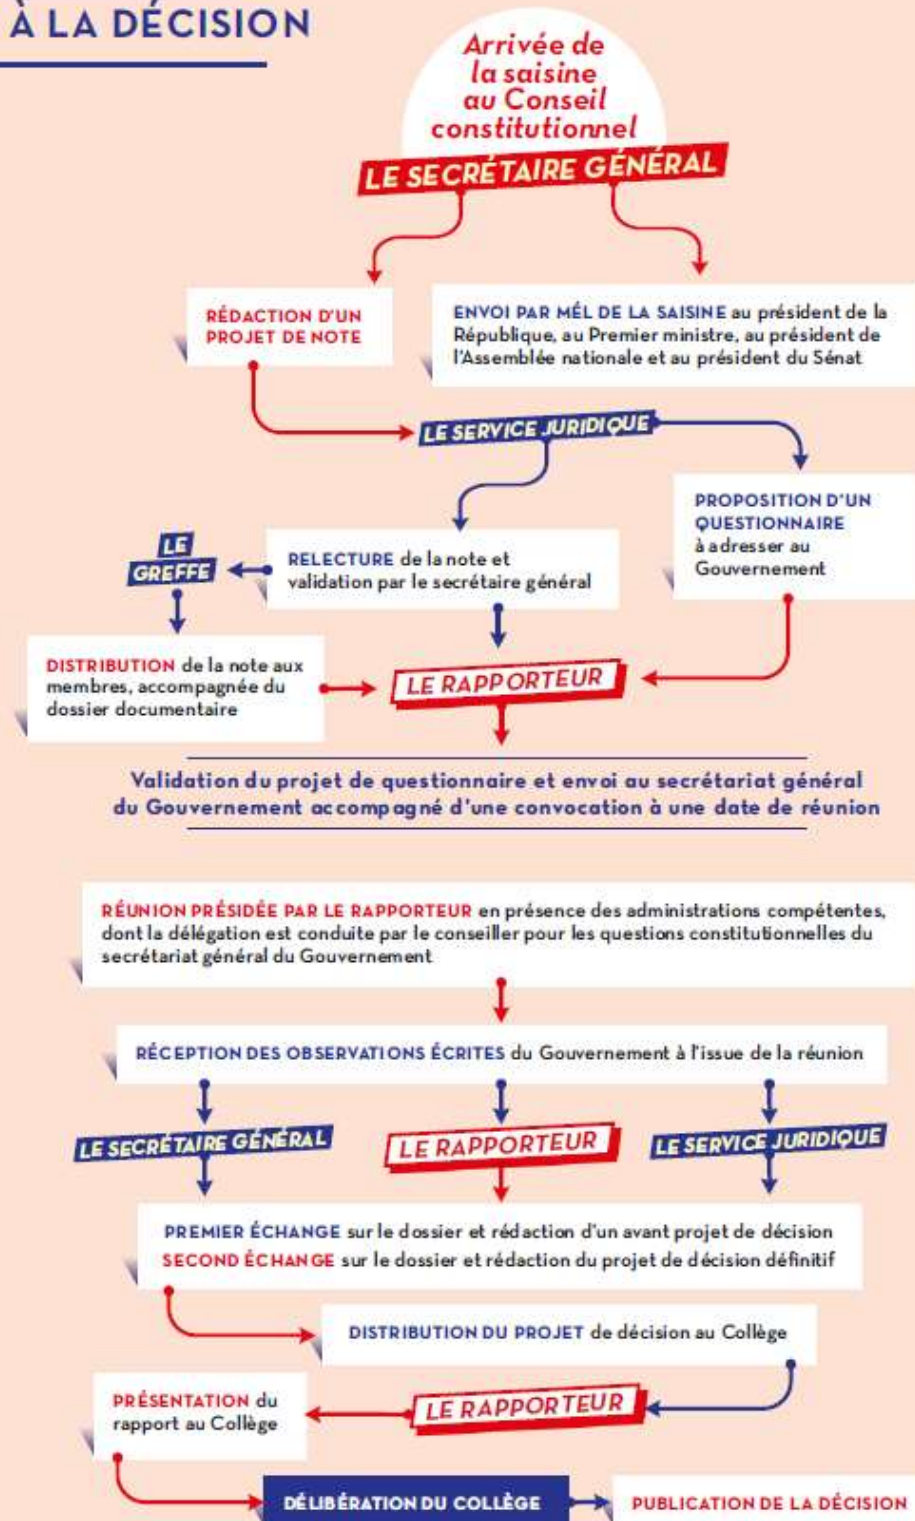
À LA DÉCISION

Arrivée de la saisine au Conseil constitutionnel

LE SECRÉTAIRE GÉNÉRAL

RÉDACTION D'UN PROJET DE NOTE

ENVOI PAR MÉL DE LA SAISINE au président de la République, au Premier ministre, au président de l'Assemblée nationale et au président du Sénat

LE SERVICE JURIDIQUE

LE GREFFE

RELECTURE de la note et validation par le secrétaire général

PROPOSITION D'UN QUESTIONNAIRE à adresser au Gouvernement

DISTRIBUTION de la note aux membres, accompagnée du dossier documentaire

LE RAPPORTEUR

Validation du projet de questionnaire et envoi au secrétariat général du Gouvernement accompagné d'une convocation à une date de réunion

RÉUNION PRÉSIDÉE PAR LE RAPPORTEUR en présence des administrations compétentes, dont la délégation est conduite par le conseiller pour les questions constitutionnelles du secrétariat général du Gouvernement

RÉCEPTION DES OBSERVATIONS ÉCRITES du Gouvernement à l'issue de la réunion

LE SECRÉTAIRE GÉNÉRAL

LE RAPPORTEUR

LE SERVICE JURIDIQUE

PREMIER ÉCHANGE sur le dossier et rédaction d'un avant projet de décision
SECOND ÉCHANGE sur le dossier et rédaction du projet de décision définitif

DISTRIBUTION DU PROJET de décision au Collège

PRÉSENTATION du rapport au Collège

LE RAPPORTEUR

DÉLIBÉRATION DU COLLÈGE

PUBLICATION DE LA DÉCISION